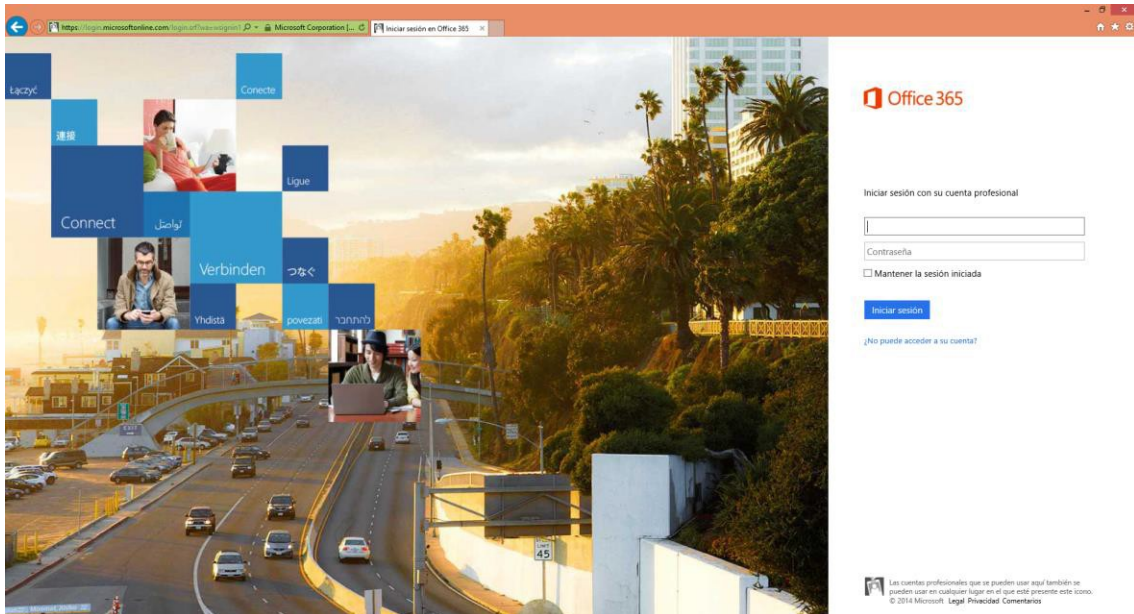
https://login.microsoftonline.com/login.srf?wa=wsignin1 Microsoft Corporation [... Iniciar sesión en Office 365

Łączyć

Conecte

連接

Ligue

Connect

تواصل

Verbinden

つなぐ

Yhdistä

povezati

להתחבר

45

Office 365

Iniciar sesión con su cuenta profesional

Contraseña

Mantener la sesión iniciada

Iniciar sesión

¿No puede acceder a su cuenta?

Las cuentas profesionales que se pueden usar aquí también se pueden usar en cualquier lugar en el que esté presente este icono.
© 2014 Microsoft Legal Privacidad Comentarios